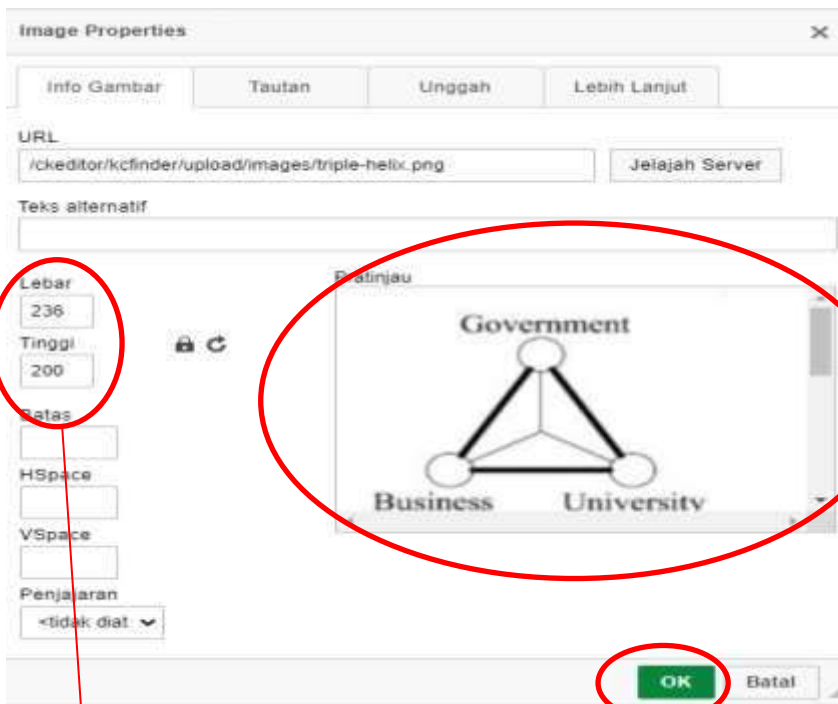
Image Properties ×

Info Gambar | Tautan | Unggah | Lebih Lanjut

URL
/ckeditor/kcfinder/upload/images/triple-helix.png
Jelajah Server

Teks alternatif

Lebar
236
Tinggi
200
Batas
HSpace
VSpace
Penjajaran
<tidak diat

Pratinjau
Government
Business
University

OK
Batal